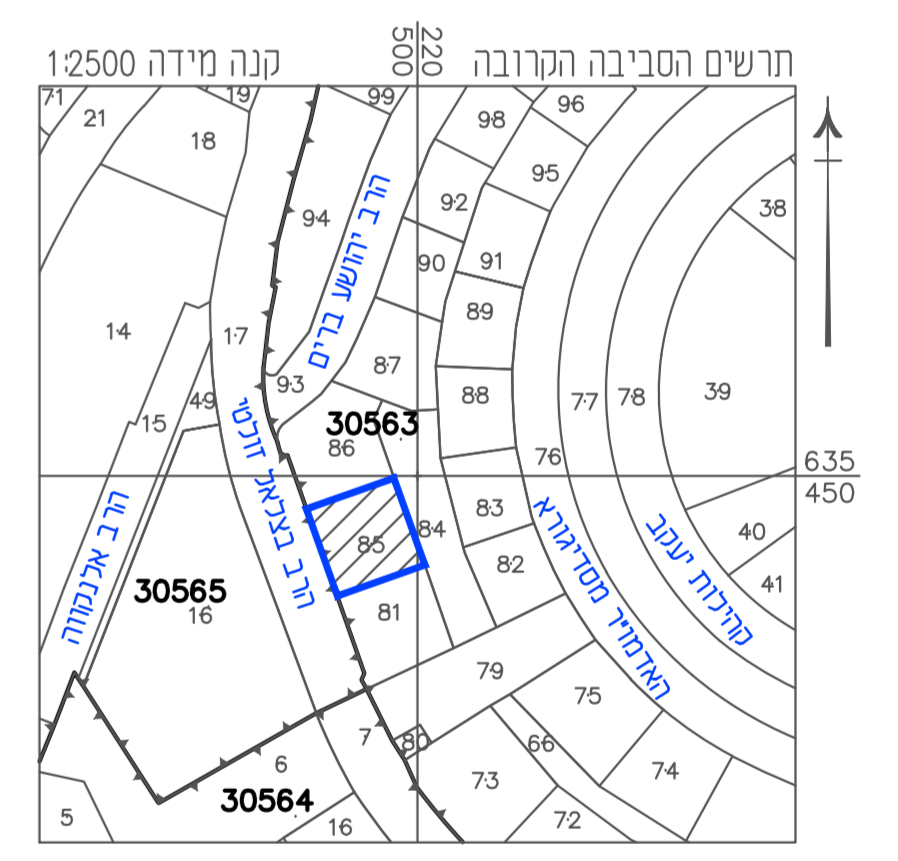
קנה מידה 1:2500
500
220
תרשים הסביבה הקרובה
71
21
19
18
99
98
96
95
92
94
הרב יהושע ברים
90
91
38
89
14
17
87
93
88
77
78
39
49
15
30563
86
76
635
450
הרב אלנקווה
הרב בצלאל זולטי
85
84
83
82
האדמו"ר מסדיגורא
קהילות יעקב
40
41
30565
16
81
79
75
7
80
66
6
74
73
30564
5
16
72